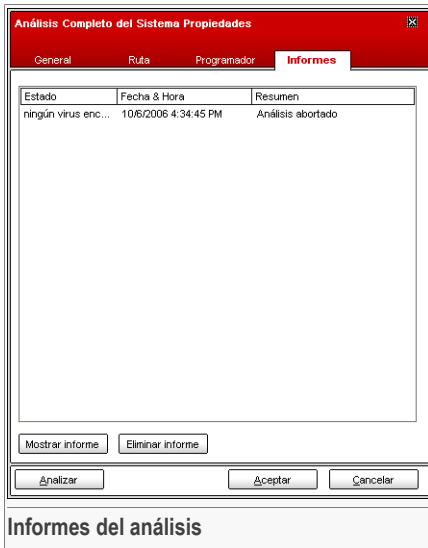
Análisis Completo del Sistema Propiedades

General | Ruta | Programador | Informes

| Estado | Fecha & Hora | Resumen |
|---|---|---|
| ningún virus enc... | 10/6/2006 4:34:45 PM | Análisis abortado |

Mostrar informe | Eliminar informe

Analizar | Aceptar | Cancelar

Informes del análisis